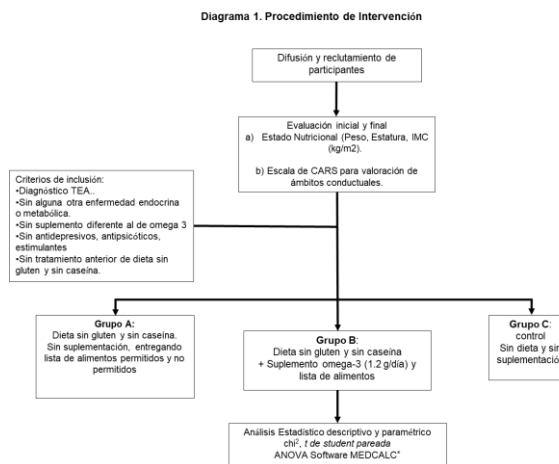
Diagrama 1. Procedimiento de Intervención

Difusión y reclutamiento de participantes

Evaluación inicial y final
a) Estado Nutricional (Peso, Estatura, IMC (kg/m2).

b) Escala de CARS para valoración de ámbitos conductuales.

Criterios de inclusión:
•Diagnóstico TEA..
•Sin alguna otra enfermedad endocrina o metabólica.
•Sin suplemento diferente al de omega 3
•Sin antidepresivos, antipsicóticos, estimulantes
•Sin tratamiento anterior de dieta sin gluten y sin caseína.

Grupo A:
Dieta sin gluten y sin caseína. Sin suplementación, entregando lista de alimentos permitidos y no permitidos

Grupo B:
Dieta sin gluten y sin caseína + Suplemento omega-3 (1.2 g/día) y lista de alimentos

Grupo C:
control
Sin dieta y sin suplementació

Análisis Estadístico descriptivo y paramétrico chi$^2$, t de student pareada
ANOVA Software MEDCALC$^®$